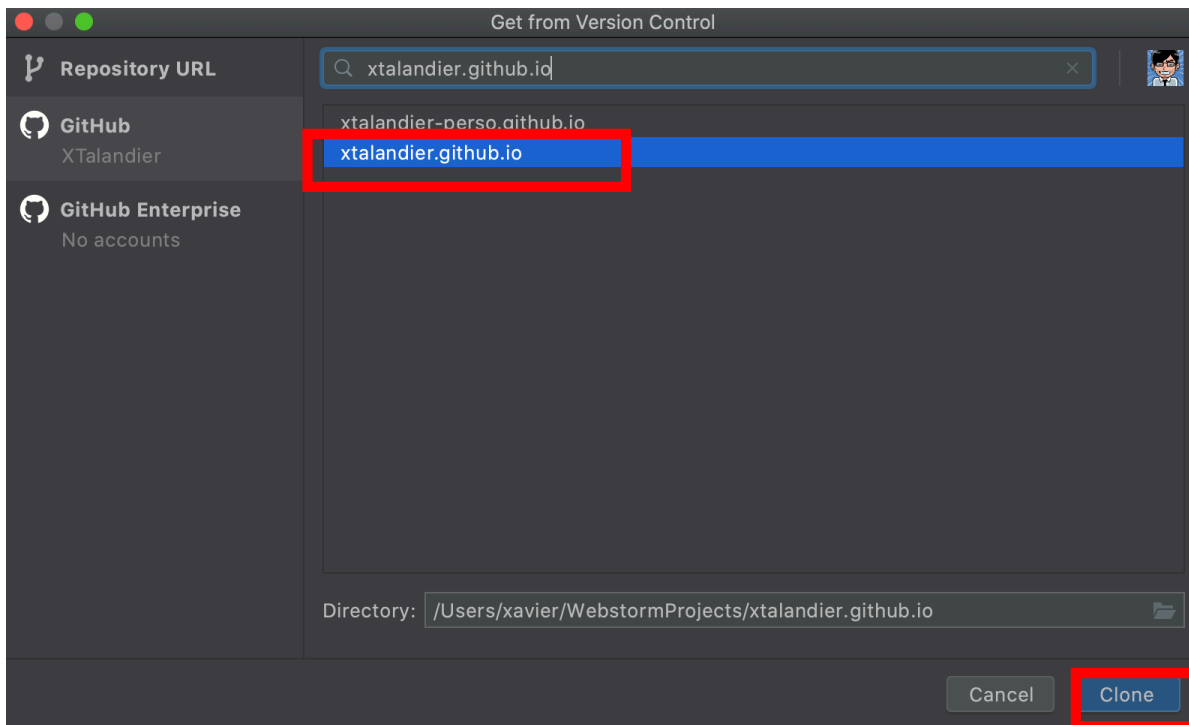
Get from Version Control

Repository URL

GitHub
XTalandier

GitHub Enterprise
No accounts

xtalandier.github.io

xtalandier-perso.github.io
xtalandier.github.io

Directory: /Users/xavier/WebstormProjects/xtalandier.github.io

Cancel
Clone